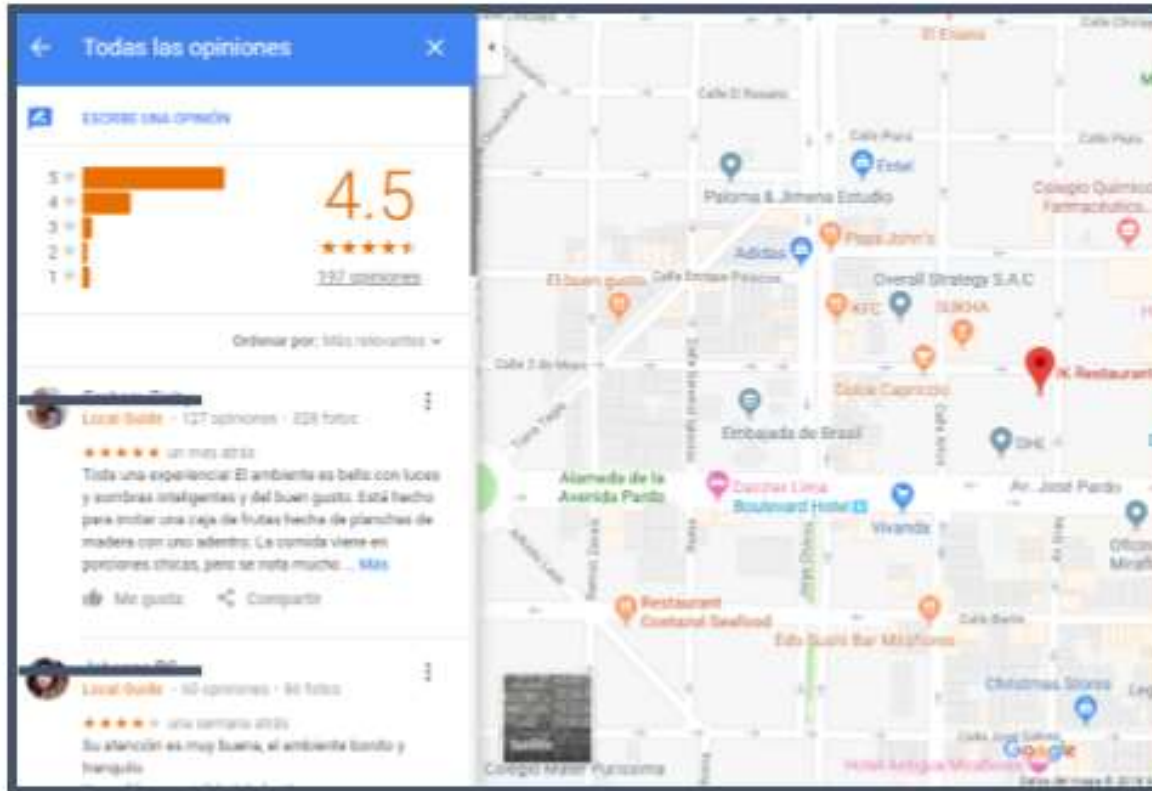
Todas las opiniones

ESCRIBE UNA OPINIÓN

5
4
3
2
1

4.5

★★★★★

397 opiniones

Ordenar por: Más relevantes

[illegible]
Local Guide · 127 opiniones · 328 fotos
★★★★★ un mes atrás
Toda una experiencia! El ambiente es bello con luces y sombras inteligentes y del buen gusto. Está hecho para imitar una caja de frutas hecha de planchas de madera con uno adentro. La comida viene en porciones chicas, pero se nota mucho ... Más

Me gusta   Compartir

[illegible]
Local Guide · 60 opiniones · 86 fotos
★★★★ una semana atrás
Su atención es muy buena, el ambiente bonito y tranquilo

El Enano
Calle El Rosario
Calle Piura
Estel
Paloma & Jimena Estudio
Colegio Químico Farmacéutico
Adidas
Papa John's
El buen gusto
Calle Enrique Palacios
Overall Strategy S.A.C
KFC
SUKHA
Calle 2 de Mayo
Dulce Capriccio
IK Restaurant
Embajada de Brasil
DHL
Alameda de la Avenida Pardo
Dazzler Lima
Boulevard Hotel
Vivanda
Av. José Pardo
Restaurant Costanzo Seafood
Edo Sushi Bar Miraflores
Calle Berlín
Christmas Stores
Satélite
Colegio Mater Purissima
Hotel Antigua Miraflores
Google